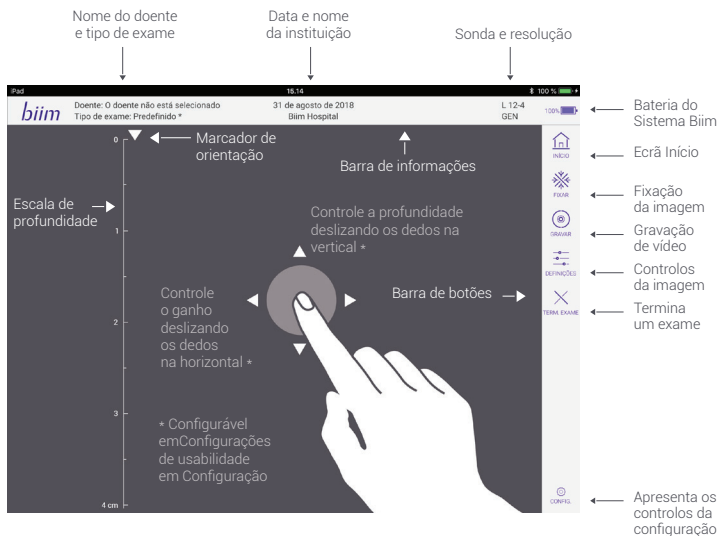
Nome do doente e tipo de exame

Data e nome da instituição

Sonda e resolução

iPad

15.14

100 %

biim

Doente: O doente não está selecionado
Tipo de exame: Predefinido *

31 de agosto de 2018
Biim Hospital

L 12-4
GEN

100%

Bateria do Sistema Biim

0

Marcador de orientação

Barra de informações

INÍCIO

Ecrã Início

Escala de profundidade

FIXAR

Fixação da imagem

1

Controle a profundidade deslizando os dedos na vertical *

GRAVAR

Gravação de vídeo

DEFINIÇÕES

Controlos da imagem

Controle o ganho deslizando os dedos na horizontal *

Barra de botões

TERM. EXAME

Termina um exame

2

3

* Configurável emConfigurações de usabilidade em Configuração

4 cm

CONFIG.

Apresenta os controlos da configuração